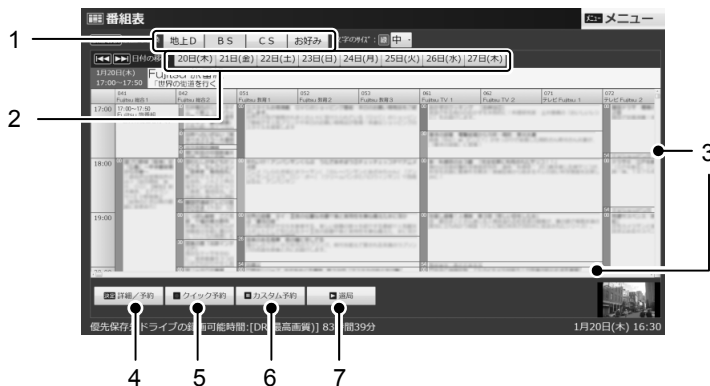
番組表

メニュー

地上D | BS | CS | お好み

文字のサイズ：中

20日(木) | 21日(金) | 22日(土) | 23日(日) | 24日(月) | 25日(火) | 26日(水) | 27日(木)

日付の移

1月20日(木) 17:00〜17:50

Fujitsu 教養

「世界の町並を行く

041 Fujitsu 総合1

042 Fujitsu 総合2

051 Fujitsu 教育1

052 Fujitsu 教育2

053 Fujitsu 教育3

061 Fujitsu TV 1

062 Fujitsu TV 2

071 テレビFujitsu 1

072 テレビFujitsu 2

17:00

18:00

19:00

詳細/予約

クイック予約

カスタム予約

選局

優先保存ドライブの録画可能時間:[DR(最高画質)] 83時間39分

1月20日(木) 16:30

1

2

3

4

5

6

7